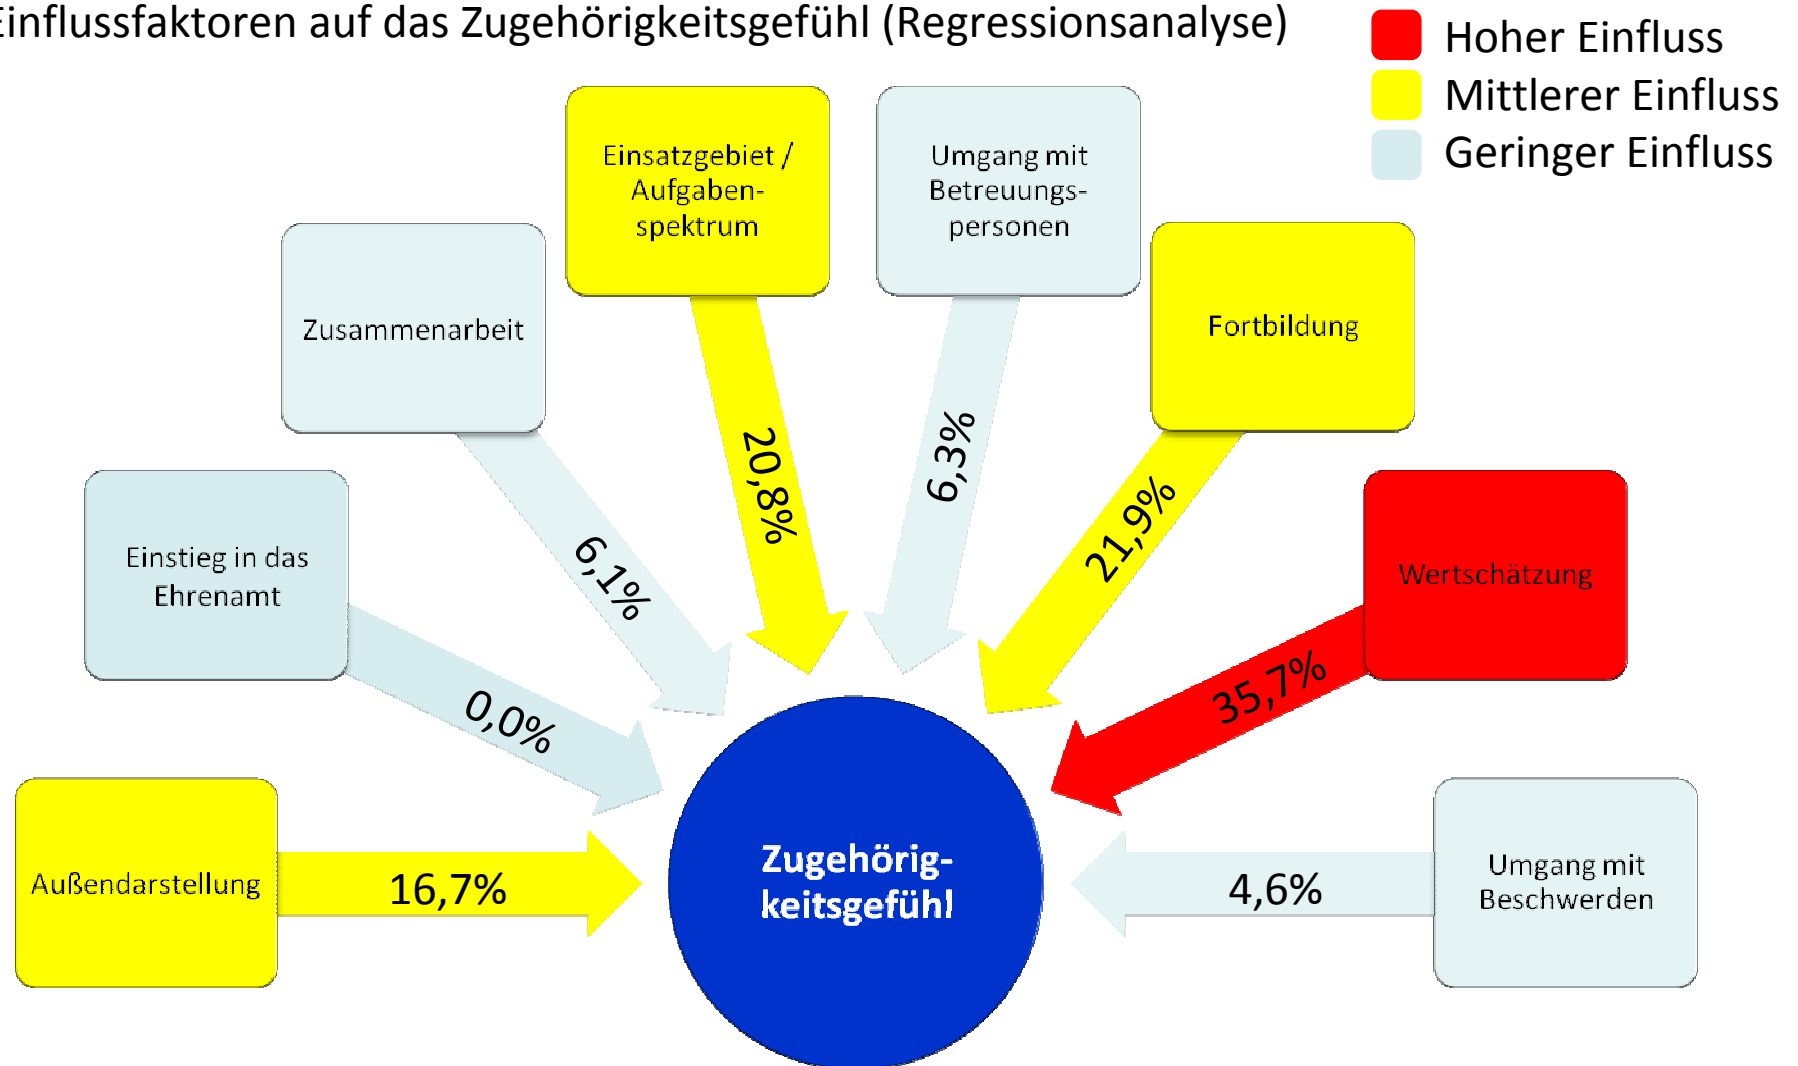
Einflussfaktoren auf das Zugehörigkeitsgefühl (Regressionsanalyse)

Hoher Einfluss
Mittlerer Einfluss
Geringer Einfluss

Einsatzgebiet / Aufgabenspektrum

Umgang mit Betreuungspersonen

Zusammenarbeit

Fortbildung

20,8%

6,3%

Einstieg in das Ehrenamt

6,1%

21,9%

Wertschätzung

0,0%

35,7%

Außendarstellung

16,7%

Zugehörigkeitsgefühl

4,6%

Umgang mit Beschwerden